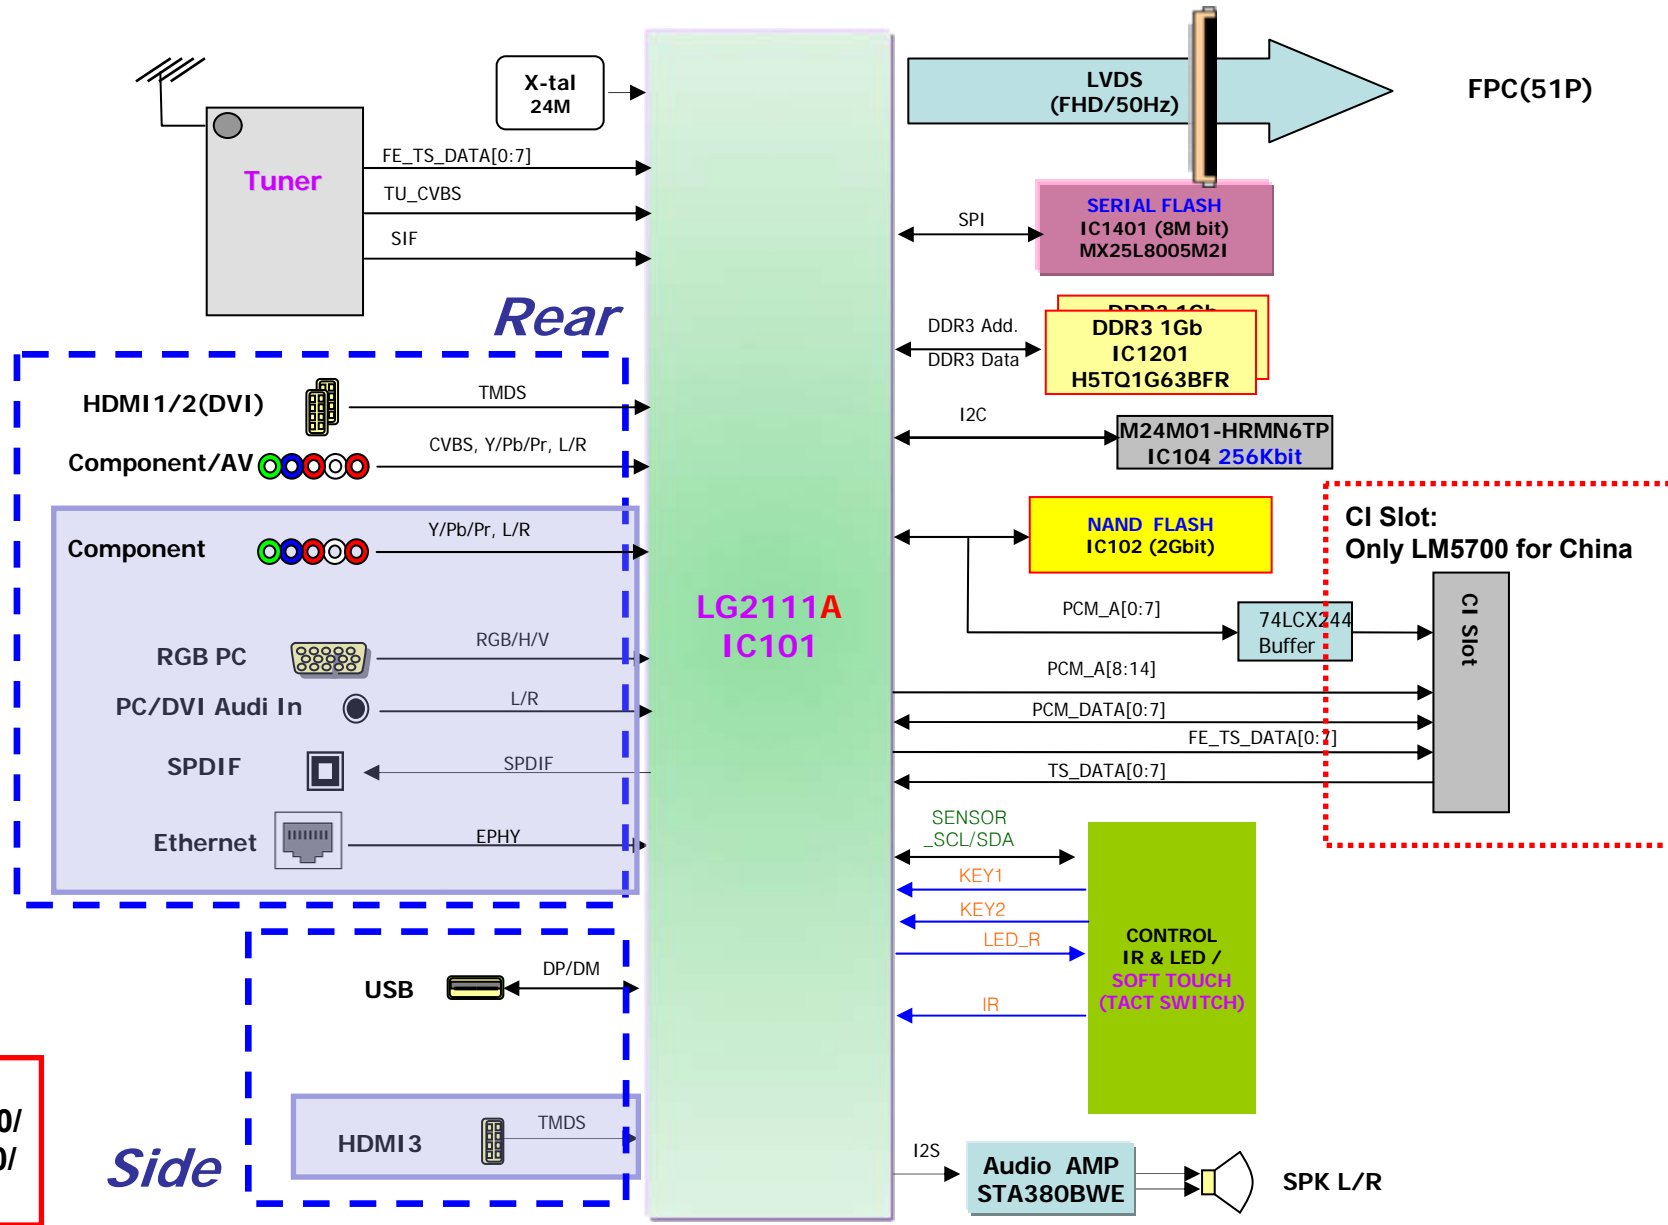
X-tal
24M

LVDS
(FHD/50Hz)

FPC(51P)

Tuner

FE_TS_DATA[0:7]
TU_CVBS
SIF

SPI

SERIAL FLASH
IC1401 (8M bit)
MX25L8005M2I

Rear

DDR3 Add.
DDR3 Data

DDR3 1Gb
IC1201
H5TQ1G63BFR

HDMI1/2(DVI)
TMDS

I2C

M24M01-HRMN6TP
IC104 256Kbit

Component/AV
CVBS, Y/Pb/Pr, L/R

Component
Y/Pb/Pr, L/R

NAND FLASH
IC102 (2Gbit)

CI Slot:
Only LM5700 for China

LG2111A
IC101

PCM_A[0:7]

74LCX244
Buffer

CI Slot

RGB PC
RGB/H/V

PCM_A[8:14]

PC/DVI Audi In
L/R

PCM_DATA[0:7]

SPDIF
SPDIF

FE_TS_DATA[0:7]
TS_DATA[0:7]

Ethernet
EPHY

SENSOR
_SCL/SDA

KEY1
KEY2
LED_R
IR

CONTROL
IR & LED /
SOFT TOUCH
(TACT SWITCH)

USB
DP/DM

0/
0/

HDMI3
TMDS

Side

I2S

Audio AMP
STA380BWE

SPK L/R